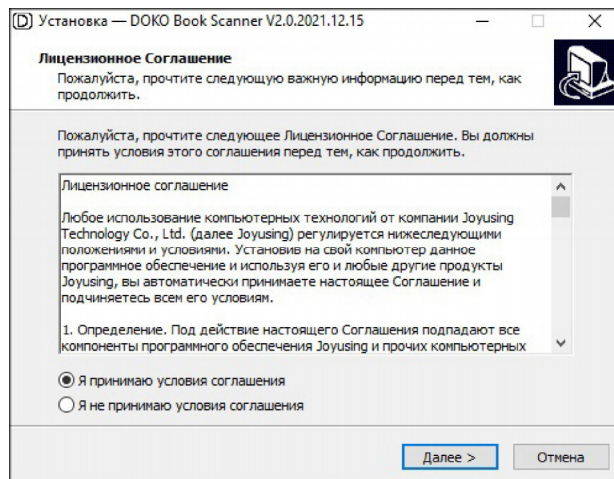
Установка — DOKO Book Scanner V2.0.2021.12.15

Лицензионное Соглашение
Пожалуйста, прочтите следующую важную информацию перед тем, как продолжить.

Пожалуйста, прочтите следующее Лицензионное Соглашение. Вы должны принять условия этого соглашения перед тем, как продолжить.

Лицензионное соглашение

Любое использование компьютерных технологий от компании Joyusing Technology Co., Ltd. (далее Joyusing) регулируется нижеследующими положениями и условиями. Установив на свой компьютер данное программное обеспечение и используя его и любые другие продукты Joyusing, вы автоматически принимаете настоящее Соглашение и подчиняетесь всем его условиям.

1. Определение. Под действие настоящего Соглашения подпадают все компоненты программного обеспечения Joyusing и прочих компьютерных

Я принимаю условия соглашения
Я не принимаю условия соглашения

Далее >
Отмена